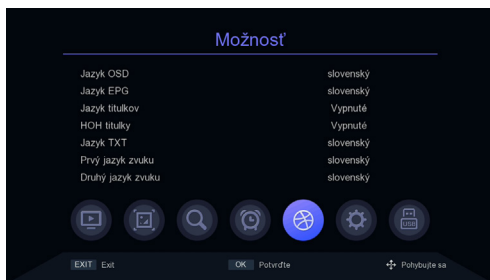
Možnosť

| | |
|---|---|
| Jazyk OSD | slovenský |
| Jazyk EPG | slovenský |
| Jazyk titulkov | Vypnuté |
| HOH titulky | Vypnuté |
| Jazyk TXT | slovenský |
| Prvý jazyk zvuku | slovenský |
| Druhý jazyk zvuku | slovenský |

USB

EXIT Exit OK Potvrďte Pohybujte sa